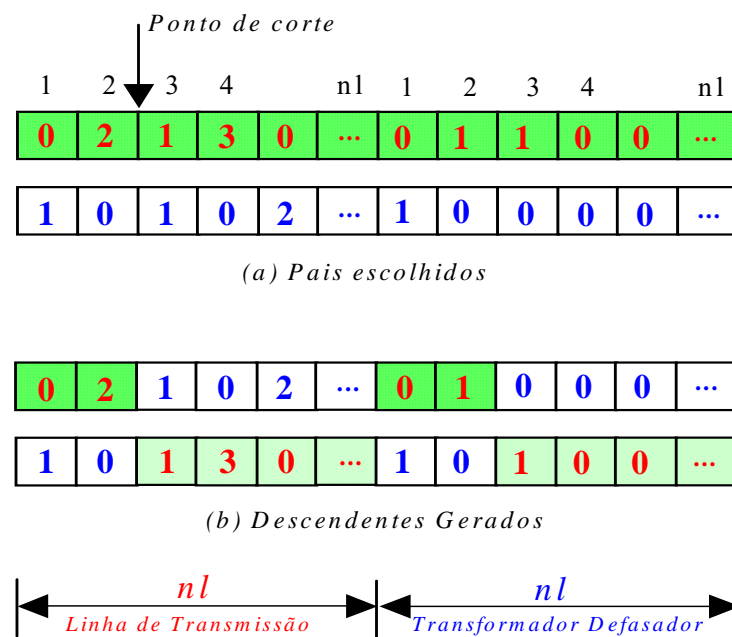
Ponto de corte

| 1 | 2 | 3 | 4 |  | nl | 1 | 2 | 3 | 4 |  | nl |
|---|---|---|---|---|---|---|---|---|---|---|---|
| 0 | 2 | 1 | 3 | 0 | ... | 0 | 1 | 1 | 0 | 0 | ... |
| 1 | 0 | 1 | 0 | 2 | ... | 1 | 0 | 0 | 0 | 0 | ... |

(a) Pais escolhidos

| 0 | 2 | 1 | 0 | 2 | ... | 0 | 1 | 0 | 0 | 0 | ... |
|---|---|---|---|---|---|---|---|---|---|---|---|
| 1 | 0 | 1 | 3 | 0 | ... | 1 | 0 | 1 | 0 | 0 | ... |

(b) Descendentes Gerados

nl
Linha de Transmissão

nl
Transformador Defasador